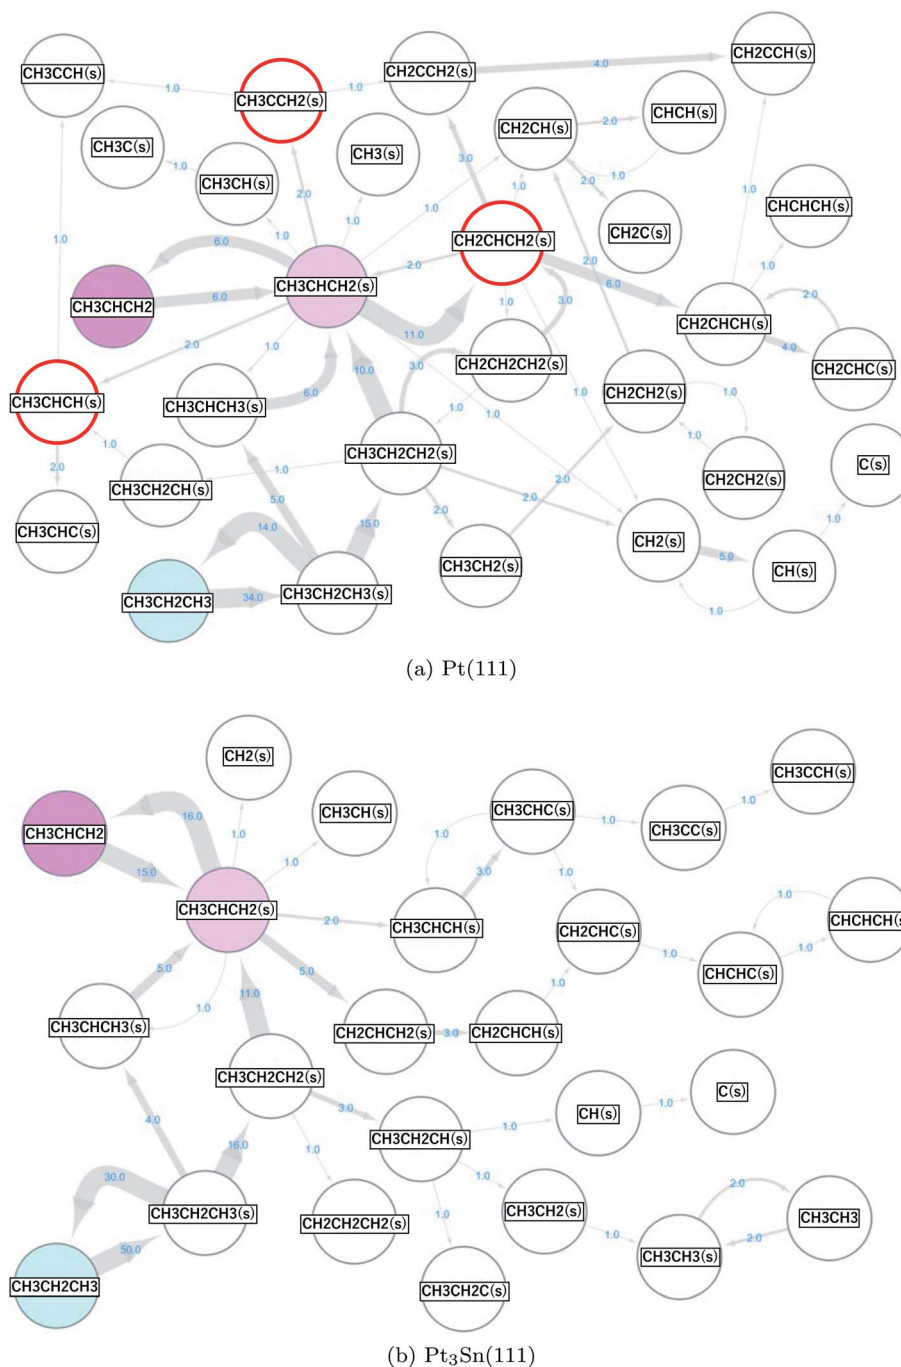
CH3CCH(s)
1.0
CH3CCH2(s)
1.0
CH2CCH2(s)
4.0
CH2CCH(s)
CH3C(s)
1.0
CH3CH(s)
CH3(s)
CH2CH(s)
2.0
CHCH(s)
3.0
1.0
2.0
1.0
1.0
CH2C(s)
CHCHCH(s)
2.0
1.0
1.0
1.0
CH2CHCH2(s)
6.0
1.0
CH3CHCH2
6.0
CH3CHCH2(s)
2.0
2.0
6.0
1.0
3.0
CH2CHCH(s)
2.0
2.0
1.0
11.0
CH2CH2CH2(s)
4.0
CH2CHC(s)
CH3CHCH(s)
CH3CHCH3(s)
6.0
10.0
3.0
1.0
CH2CH2(s)
1.0
1.0
1.0
1.0
CH3CH2CH2(s)
1.0
CH2CH2(s)
C(s)
2.0
1.0
CH3CH2CH(s)
CH3CHC(s)
5.0
2.0
2.0
1.0
14.0
15.0
2.0
CH2(s)
CH3CH2(s)
5.0
CH(s)
CH3CH2CH3
34.0
CH3CH2CH3(s)
1.0

(a) Pt(111)

CH2(s)
CH3CCH(s)
CH3CH(s)
CH3CHCH2
16.0
1.0
CH3CHC(s)
1.0
CH3CC(s)
1.0
1.0
1.0
15.0
3.0
1.0
1.0
CH3CHCH2(s)
2.0
CH3CHCH(s)
CH2CHC(s)
CHCHCH(s)
1.0
1.0
CHCHC(s)
5.0
5.0
1.0
11.0
1.0
CH3CHCH3(s)
CH2CHCH2(s)
3.0
CH2CHCH(s)
CH3CH2CH2(s)
C(s)
3.0
CH(s)
1.0
4.0
CH3CH2CH(s)
1.0
16.0
1.0
1.0
30.0
2.0
CH3CH2CH3(s)
CH2CH2CH2(s)
CH3CH2(s)
CH3CH3
1.0
1.0
2.0
50.0
CH3CH3(s)
CH3CH2CH3
CH3CH2C(s)

(b) $Pt_3Sn(111)$